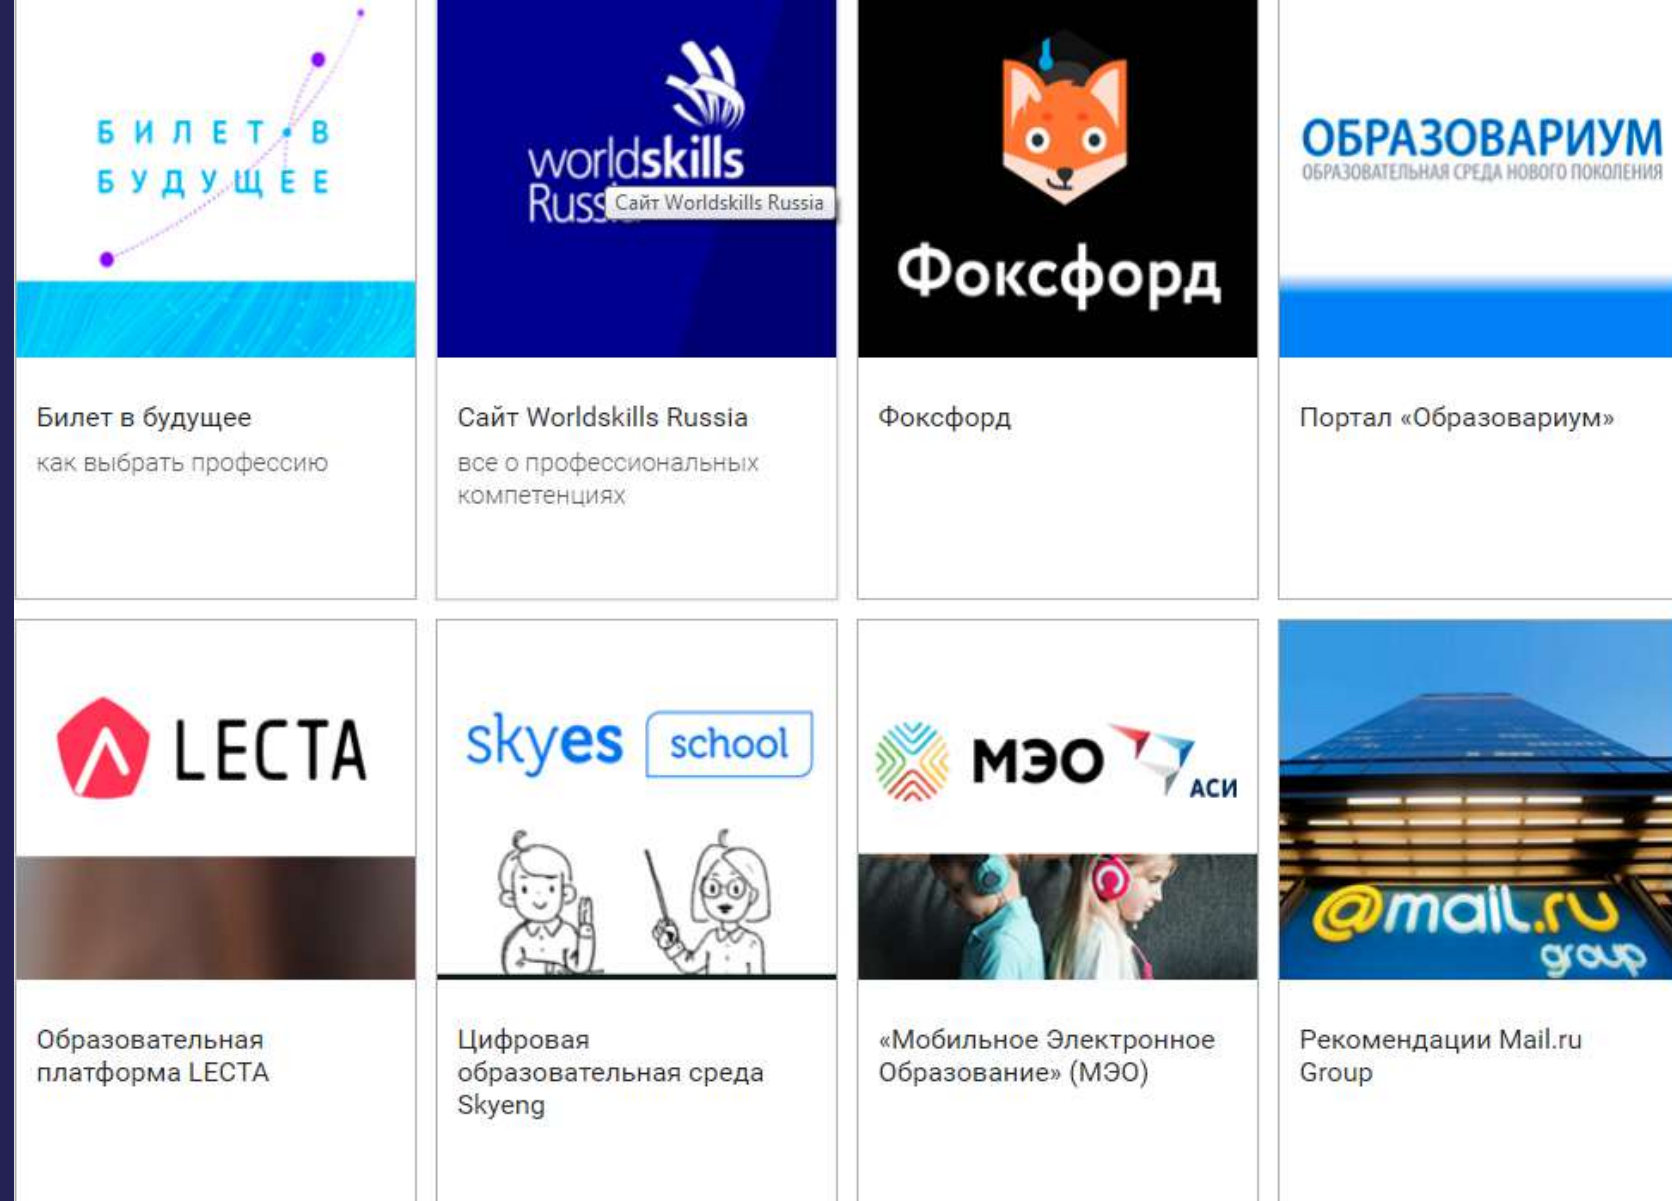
БИЛЕТ В БУДУЩЕЕ

Билет в будущее
как выбрать профессию

worldskills Russ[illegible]
Сайт Worldskills Russia

Сайт Worldskills Russia
все о профессиональных компетенциях

Фоксфорд

Фоксфорд

ОБРАЗОВАРИУМ
ОБРАЗОВАТЕЛЬНАЯ СРЕДА НОВОГО ПОКОЛЕНИЯ

Портал «Образовариум»

LECTA

Образовательная платформа LECTA

skyes school

Цифровая образовательная среда Skyeng

МЭО АСИ

«Мобильное Электронное Образование» (МЭО)

@mail.ru group

Рекомендации Mail.ru Group